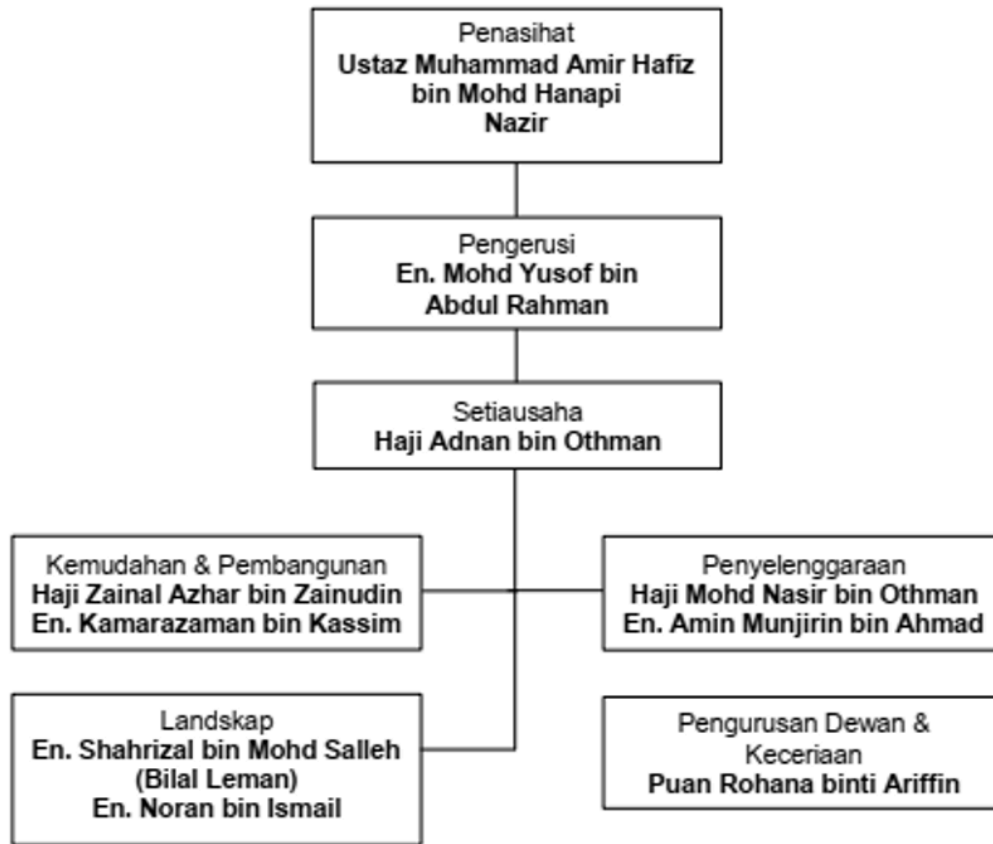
Penasihat
**Ustaz Muhammad Amir Hafiz bin Mohd Hanapi**
**Nazir**

Pengerusi
**En. Mohd Yusof bin Abdul Rahman**

Setiausaha
**Haji Adnan bin Othman**

Kemudahan & Pembangunan
**Haji Zainal Azhar bin Zainudin**
**En. Kamarazaman bin Kassim**

Penyelenggaraan
**Haji Mohd Nasir bin Othman**
**En. Amin Munjirin bin Ahmad**

Landskap
**En. Shahrizal bin Mohd Salleh (Bilal Leman)**
**En. Noran bin Ismail**

Pengurusan Dewan & Keceriaan
**Puan Rohana binti Ariffin**